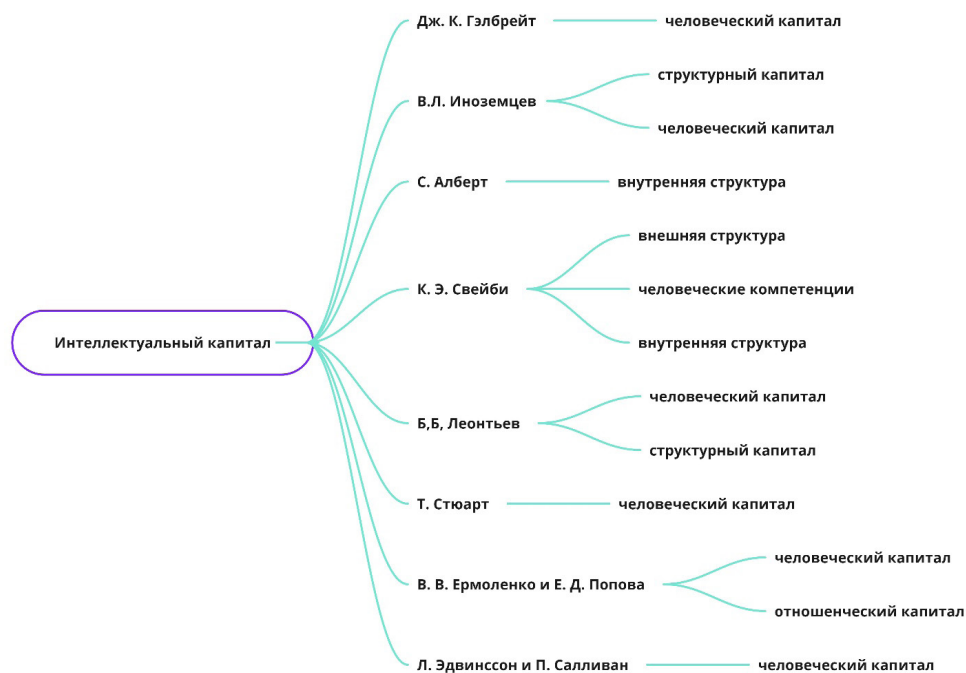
Интеллектуальный капитал

Дж. К. Гэлбрейт
человеческий капитал

В.Л. Иноземцев
структурный капитал
человеческий капитал

С. Алберт
внутренняя структура

К. Э. Свейби
внешняя структура
человеческие компетенции
внутренняя структура

Б,Б, Леонтьев
человеческий капитал
структурный капитал

Т. Стюарт
человеческий капитал

В. В. Ермоленко и Е. Д. Попова
человеческий капитал
отношенческий капитал

Л. Эдвинссон и П. Салливан
человеческий капитал